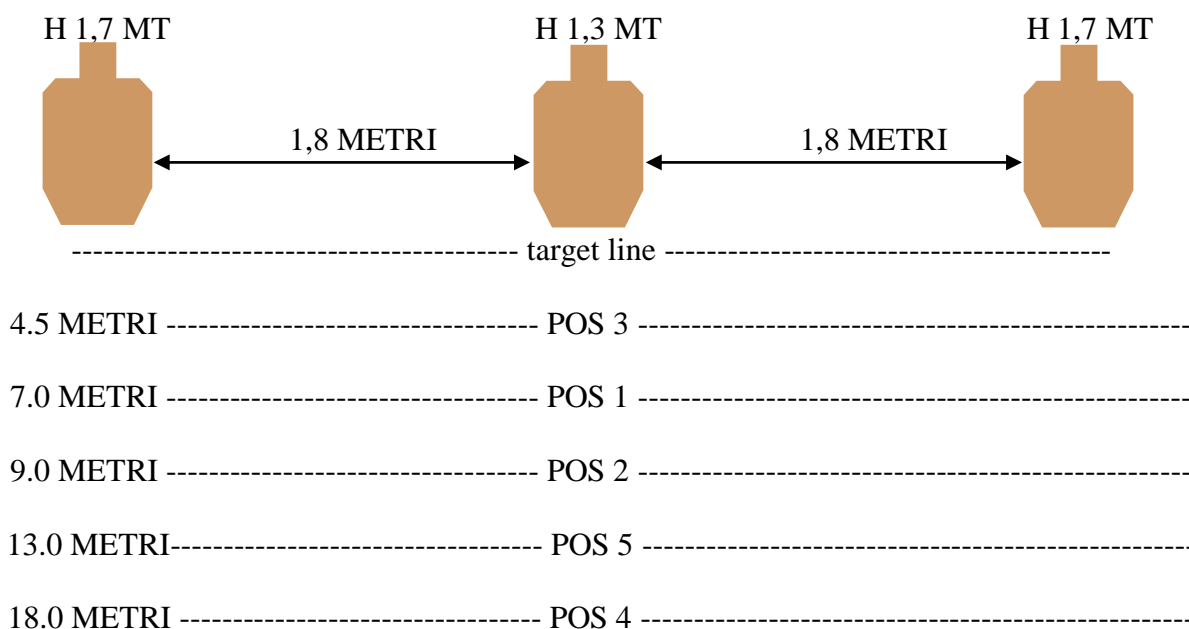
H 1,7 MT H 1,3 MT H 1,7 MT

1,8 METRI 1,8 METRI

---------------------------------------- target line ----------------------------------------

4.5 METRI ---------------------------------- POS 3 ----------------------------------------------

7.0 METRI ---------------------------------- POS 1 ----------------------------------------------

9.0 METRI ---------------------------------- POS 2 ----------------------------------------------

13.0 METRI--------------------------------- POS 5 ----------------------------------------------

18.0 METRI --------------------------------- POS 4 ----------------------------------------------